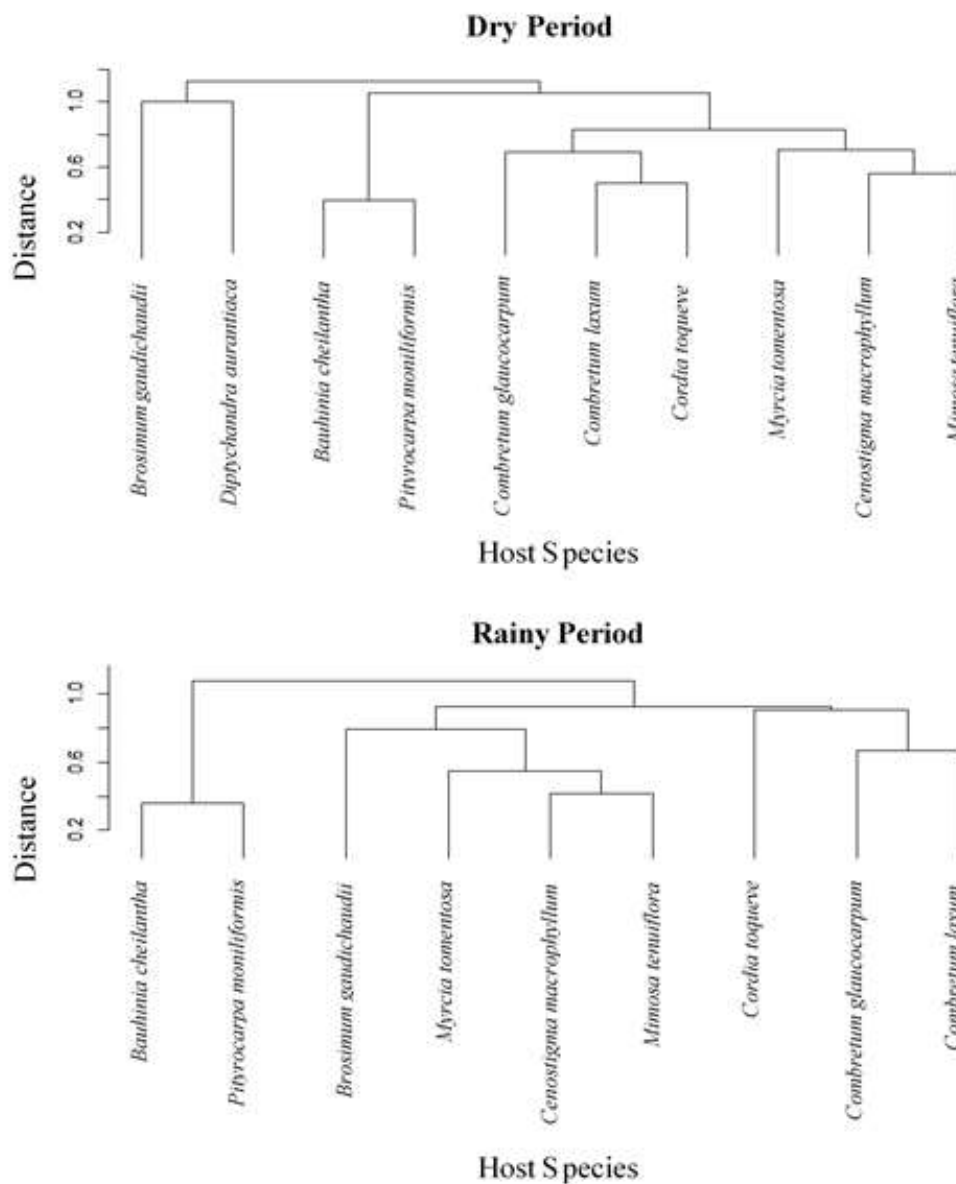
Dry Period

Distance

1.0
0.6
0.2

Brosimum gaudichaudii
Diptychandra aurantiaca
Bauhinia cheilantha
Pityrocarpa moniliformis
Combretum glaucocarpum
Combretum laxum
Cordia toqueve
Myrcia tomentosa
Cenostigma macrophyllum
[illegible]

Host Species

Rainy Period

Distance

1.0
0.6
0.2

Bauhinia cheilantha
Pityrocarpa moniliformis
Brosimum gaudichaudii
Myrcia tomentosa
Cenostigma macrophyllum
Mimosa tenuiflora
Cordia toqueve
Combretum glaucocarpum
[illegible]

Host Species